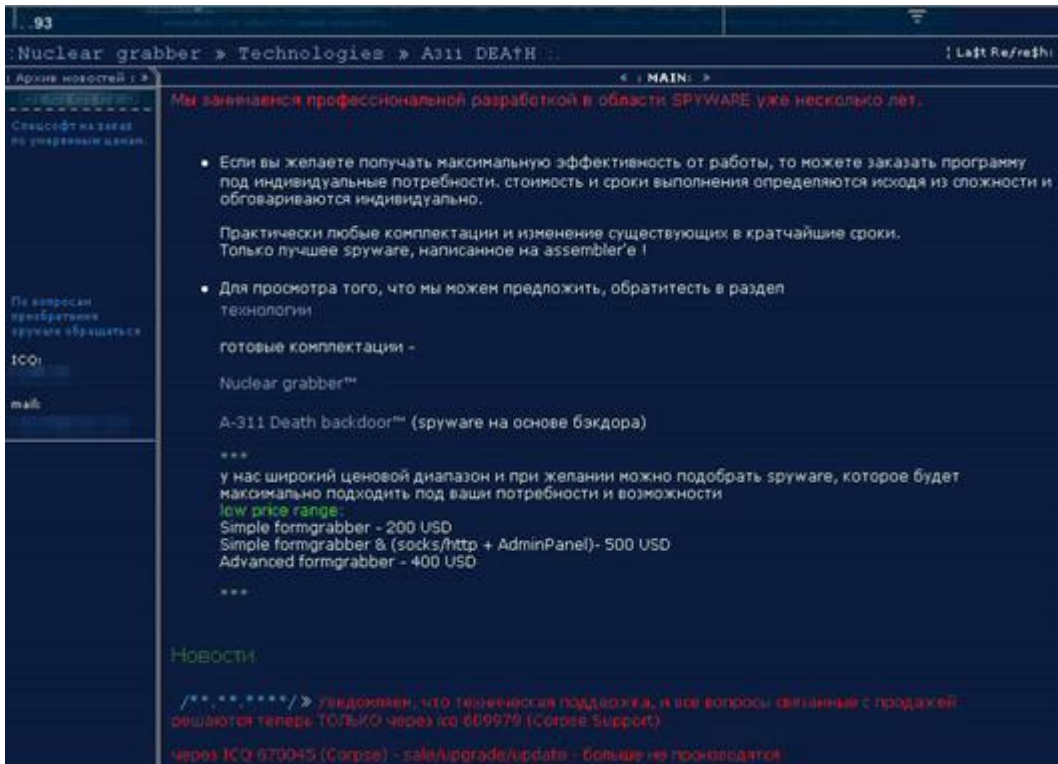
.93

:Nuclear grabber » Technologies » A311 DEA†H :

| La$t Re/re$h:

: Архив новостей : »

< : MAIN: >

Мы занимаемся профессиональной разработкой в области SPYWARE уже несколько лет.

Спецсофт на заказ по умеренным ценам.

• Если вы желаете получать максимальную эффективность от работы, то можете заказать программу под индивидуальные потребности. стоимость и сроки выполнения определяются исходя из сложности и обговариваются индивидуально.

Практически любые комплектации и изменение существующих в кратчайшие сроки.
Только лучшее spyware, написанное на assembler'e !

• Для просмотра того, что мы можем предложить, обратитесть в раздел
технологии

готовые комплектации -

Nuclear grabber™

A-311 Death backdoor™ (spyware на основе бэкдора)

***

у нас широкий ценовой диапазон и при желании можно подобрать spyware, которое будет максимально подходить под ваши потребности и возможности
low price range:
Simple formgrabber - 200 USD
Simple formgrabber & (socks/http + AdminPanel)- 500 USD
Advanced formgrabber - 400 USD

***

По вопросам приобретения spyware обращаться

ICQ:
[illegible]

mail:
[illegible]

Новости

/**.**.****/ » Уведомляем, что техническая поддержка, и все вопросы связанные с продажей решаются теперь ТОЛЬКО через icq 609979 (Corpse Support)

через ICQ 670045 (Corpse) - sale/upgrade/update - больше не производятся